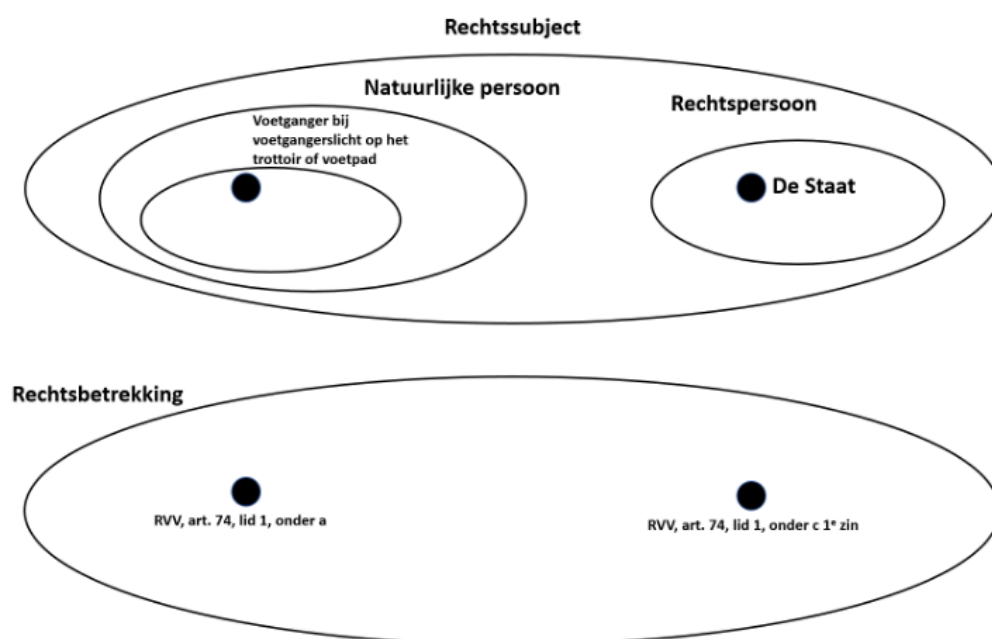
Rechtssubject

Natuurlijke persoon

Rechtspersoon

Voetganger bij voetgangerslicht op het trottoir of voetpad

De Staat

Rechtsbetrekking

RVV, art. 74, lid 1, onder a

RVV, art. 74, lid 1, onder c 1$^{e}$ zin